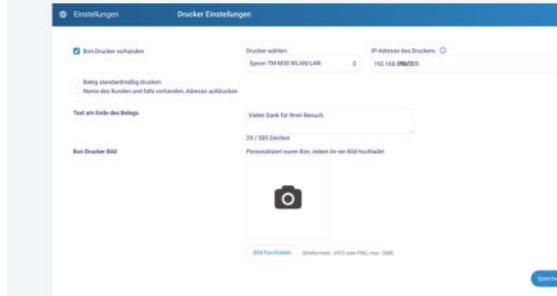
Einstellungen Drucker Einstellungen

Bon-Drucker vorhanden

Drucker wählen
Epson TM-M30 WLAN/LAN

IP-Adresse des Druckers
192.168.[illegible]

Beleg standardmäßig drucken
Name des Kunden und falls vorhanden, Adresse aufdrucken

Text am Ende des Belegs
Vielen Dank für Ihren Besuch.
29 / 500 Zeichen

Bon Drucker Bild
Personalisiert euren Bon, indem ihr ein Bild hochladet.

Bild hochladen (Bildformate: JPEG oder PNG, max. 5MB)

Speiche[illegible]